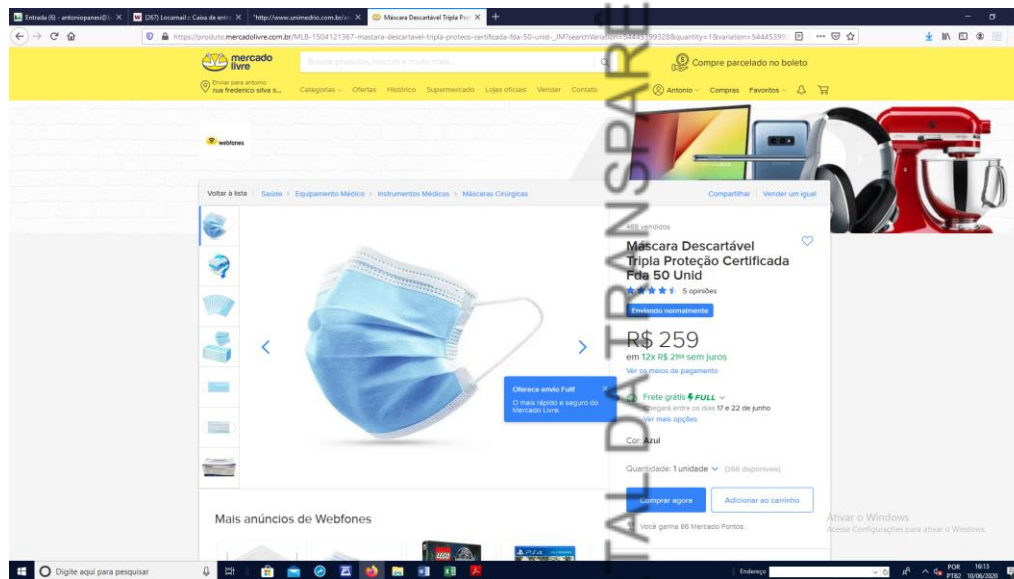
Entrada (6) - antoniopanesi@... ×
(267) Locamail :: Caixa de entra ×
"http://www.unimedrio.com.br/... ×
Máscara Descartável Tripla Pro ×
+

https://produto.mercadolivre.com.br/MLB-1504121367-mascara-descartavel-tripla-proteco-certificada-fda-50-unid-_JM?searchVariation=54445399328&quantity=1&variation=54445399...

mercado livre
Buscar produtos, marcas e muito mais...
Compre parcelado no boleto
Enviar para antonio rua frederico silva s...
Categorias Ofertas Histórico Supermercado Lojas oficiais Vender Contato
Antonio Compras Favoritos

webfones

Voltar à lista | Saúde > Equipamento Médico > Instrumentos Médicos > Máscaras Cirúrgicas
Compartilhar | Vender um igual

400 vendidos
Máscara Descartável Tripla Proteção Certificada Fda 50 Unid
5 opiniões
Enviando normalmente

R$ 259
em 12x R$ 21⁵⁸ sem juros
Ver os meios de pagamento

Oferece envio Full!
O mais rápido e seguro do Mercado Livre.

Frete grátis FULL
Chegará entre os dias 17 e 22 de junho
Ver mais opções

Cor: Azul

Quantidade: 1 unidade (266 disponíveis)

Comprar agora
Adicionar ao carrinho
Você ganha 86 Mercado Pontos.

Mais anúncios de Webfones

TAL DA TRANSPARÊ

Ativar o Windows
Acesse Configurações para ativar o Windows.

Digite aqui para pesquisar
Endereço
POR PTB2 16:13 10/06/2020